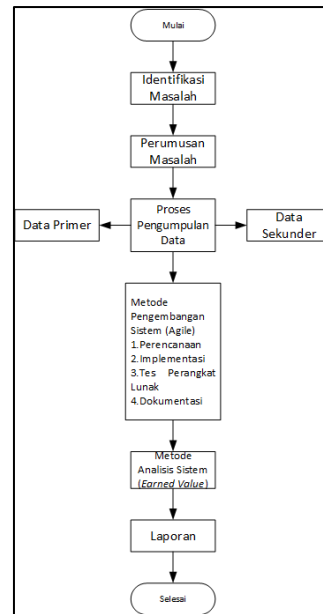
Mulai

Identifikasi Masalah

Perumusan Masalah

Data Primer

Proses Pengumpulan Data

Data Sekunder

Metode Pengembangan Sistem (Agile)
1.Perencanaan
2.Implementasi
3.Tes Perangkat Lunak
4.Dokumentasi

Metode Analisis Sistem (Earned Value)

Laporan

Selesai